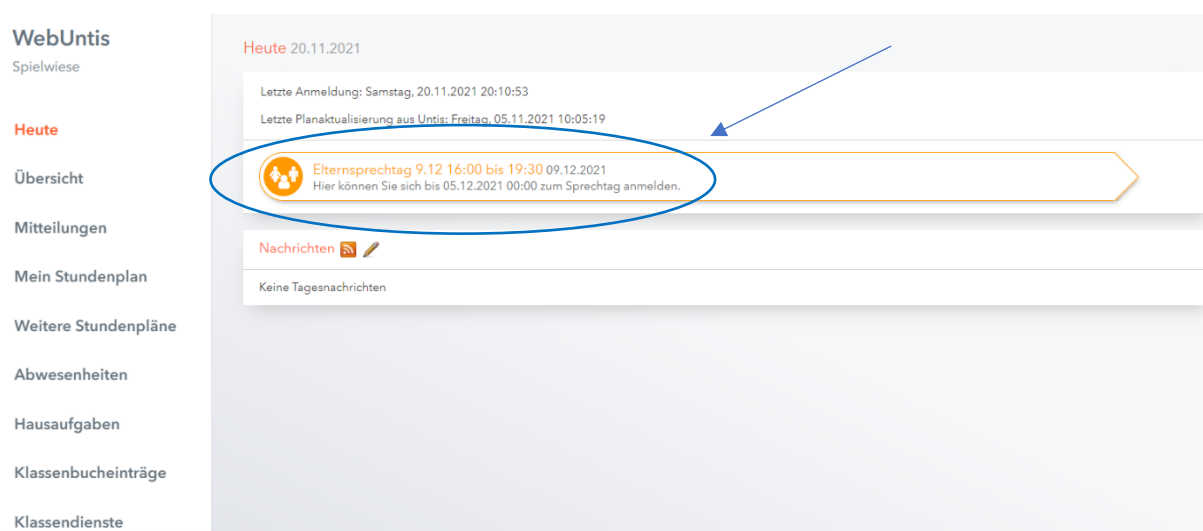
WebUntis
Spielwiese

Heute

Übersicht

Mitteilungen

Mein Stundenplan

Weitere Stundenpläne

Abwesenheiten

Hausaufgaben

Klassenbucheinträge

Klassendienste

Heute 20.11.2021

Letzte Anmeldung: Samstag, 20.11.2021 20:10:53

Letzte Planaktualisierung aus Untis: Freitag, 05.11.2021 10:05:19

Elternsprechtag 9.12 16:00 bis 19:30 09.12.2021
Hier können Sie sich bis 05.12.2021 00:00 zum Sprechtag anmelden.

Nachrichten

Keine Tagesnachrichten